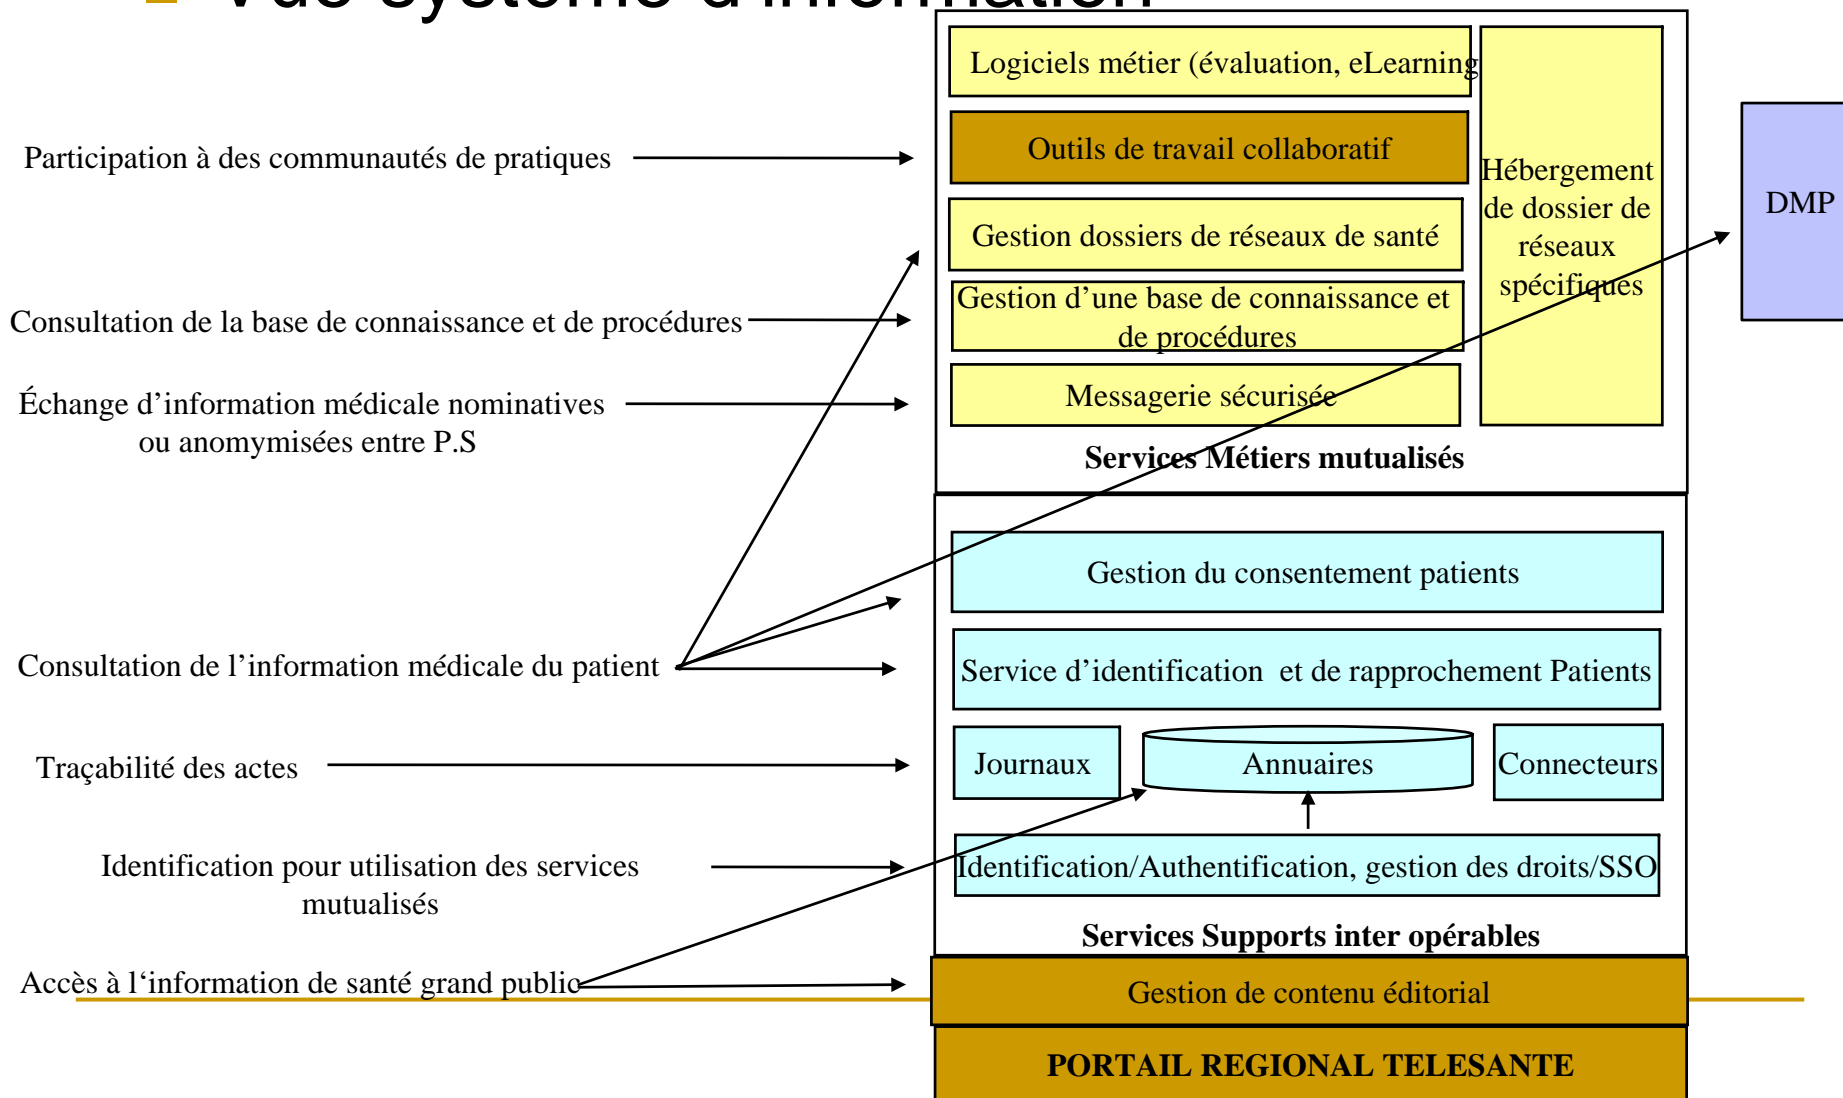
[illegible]

Logiciels métier (évaluation, eLearning

Outils de travail collaboratif

Gestion dossiers de réseaux de santé

Gestion d'une base de connaissance et de procédures

Messagerie sécurisée

Hébergement de dossier de réseaux spécifiques

Services Métiers mutualisés

DMP

Participation à des communautés de pratiques

Consultation de la base de connaissance et de procédures

Échange d'information médicale nominatives ou anomymisées entre P.S

Consultation de l'information médicale du patient

Traçabilité des actes

Identification pour utilisation des services mutualisés

Accès à l'information de santé grand public

Gestion du consentement patients

Service d'identification et de rapprochement Patients

Journaux

Annuaires

Connecteurs

Identification/Authentification, gestion des droits/SSO

Services Supports inter opérables

Gestion de contenu éditorial

PORTAIL REGIONAL TELESANTE